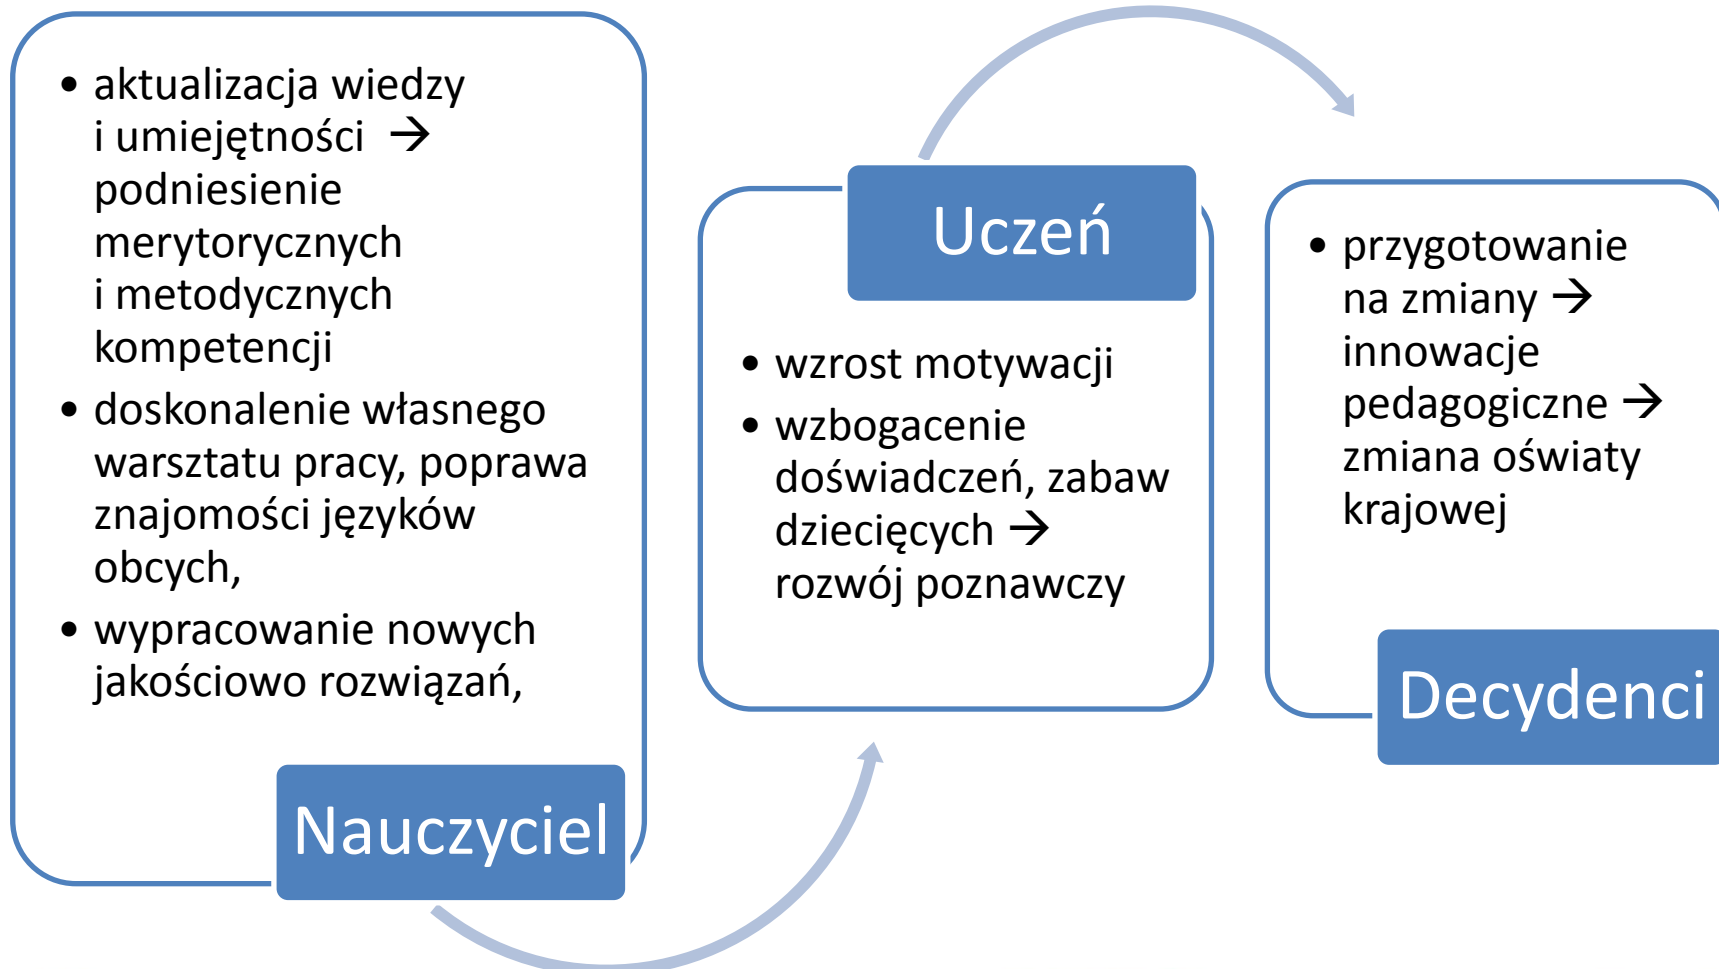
• aktualizacja wiedzy i umiejętności → podniesienie merytorycznych i metodycznych kompetencji
• doskonalenie własnego warsztatu pracy, poprawa znajomości języków obcych,
• wypracowanie nowych jakościowo rozwiązań,

Nauczyciel

Uczeń

• wzrost motywacji
• wzbogacenie doświadczeń, zabaw dziecięcych → rozwój poznawczy

• przygotowanie na zmiany → innowacje pedagogiczne → zmiana oświaty krajowej

Decydenci